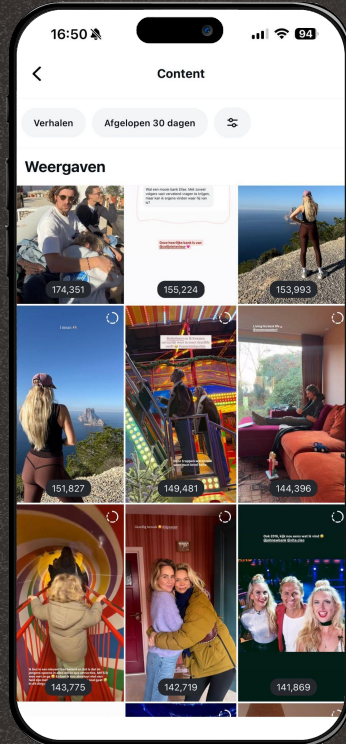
16:50

94

Content

Verhalen

Afgelopen 30 dagen

Weergaven

174,351

Wat een mooie back Ellen. Met zoveel volgers een verschil brengen is krijgen, maar toe is eigenlijk en dat fijn!

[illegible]

155,224

153,993

151,827

149,481

144,396

143,775

142,719

141,869